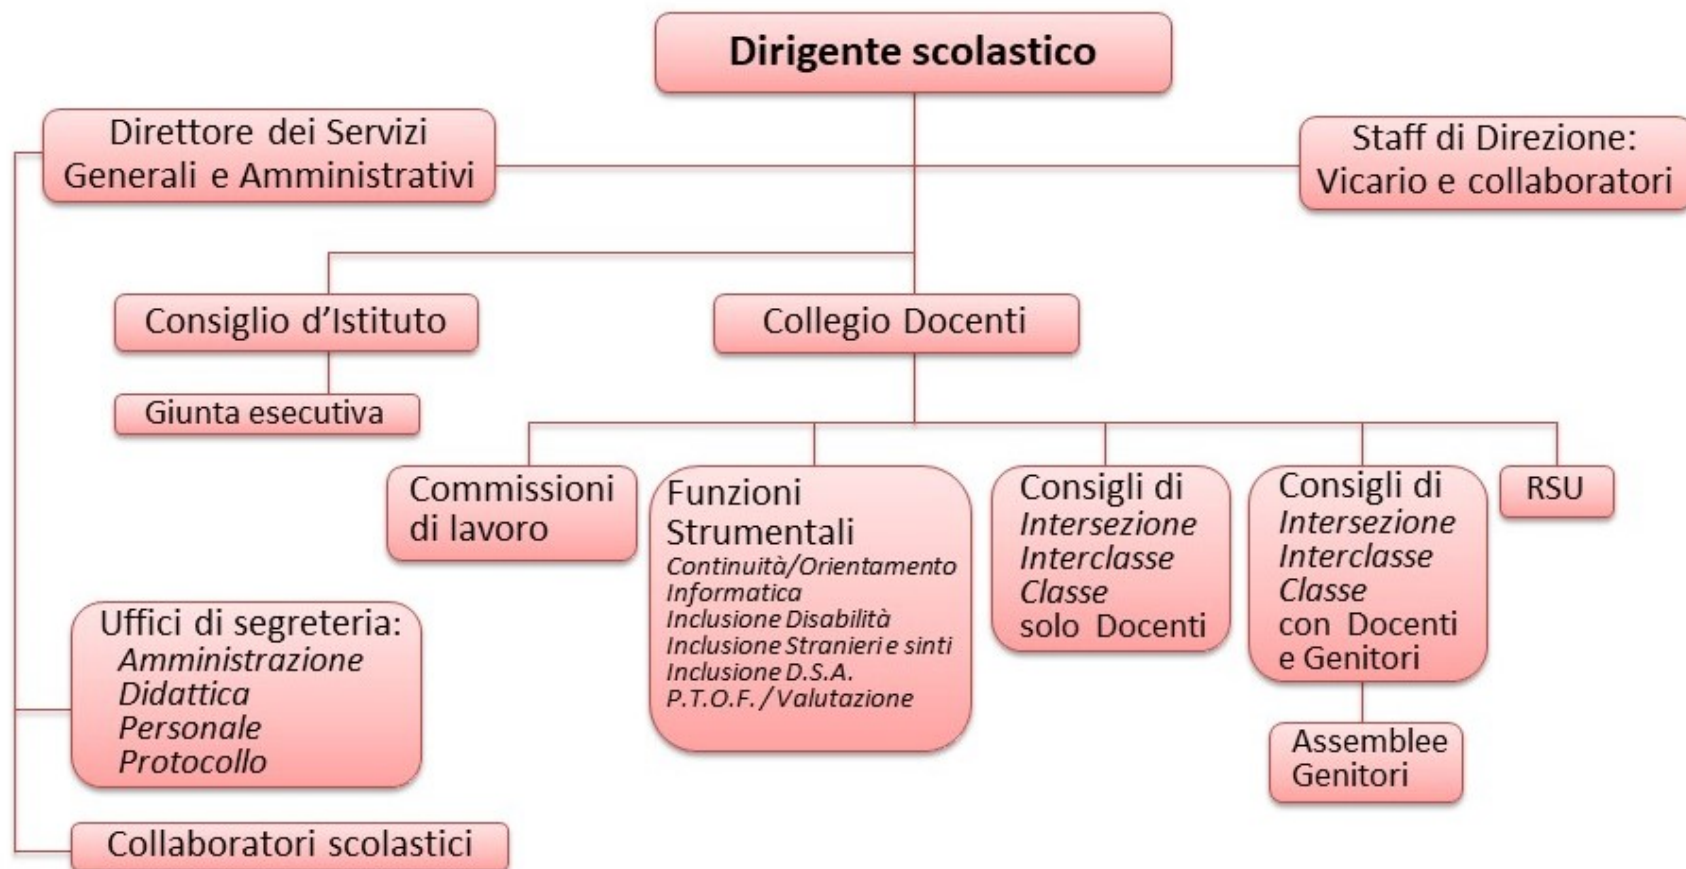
Dirigente scolastico

Direttore dei Servizi Generali e Amministrativi

Staff di Direzione: Vicario e collaboratori

Consiglio d'Istituto

Collegio Docenti

Giunta esecutiva

Commissioni di lavoro

Funzioni Strumentali
Continuità/Orientamento
Informatica
Inclusione Disabilità
Inclusione Stranieri e sinti
Inclusione D.S.A.
P.T.O.F. / Valutazione

Consigli di
Intersezione
Interclasse
Classe
solo Docenti

Consigli di
Intersezione
Interclasse
Classe
con Docenti e Genitori

RSU

Uffici di segreteria:
Amministrazione
Didattica
Personale
Protocollo

Assemblee Genitori

Collaboratori scolastici